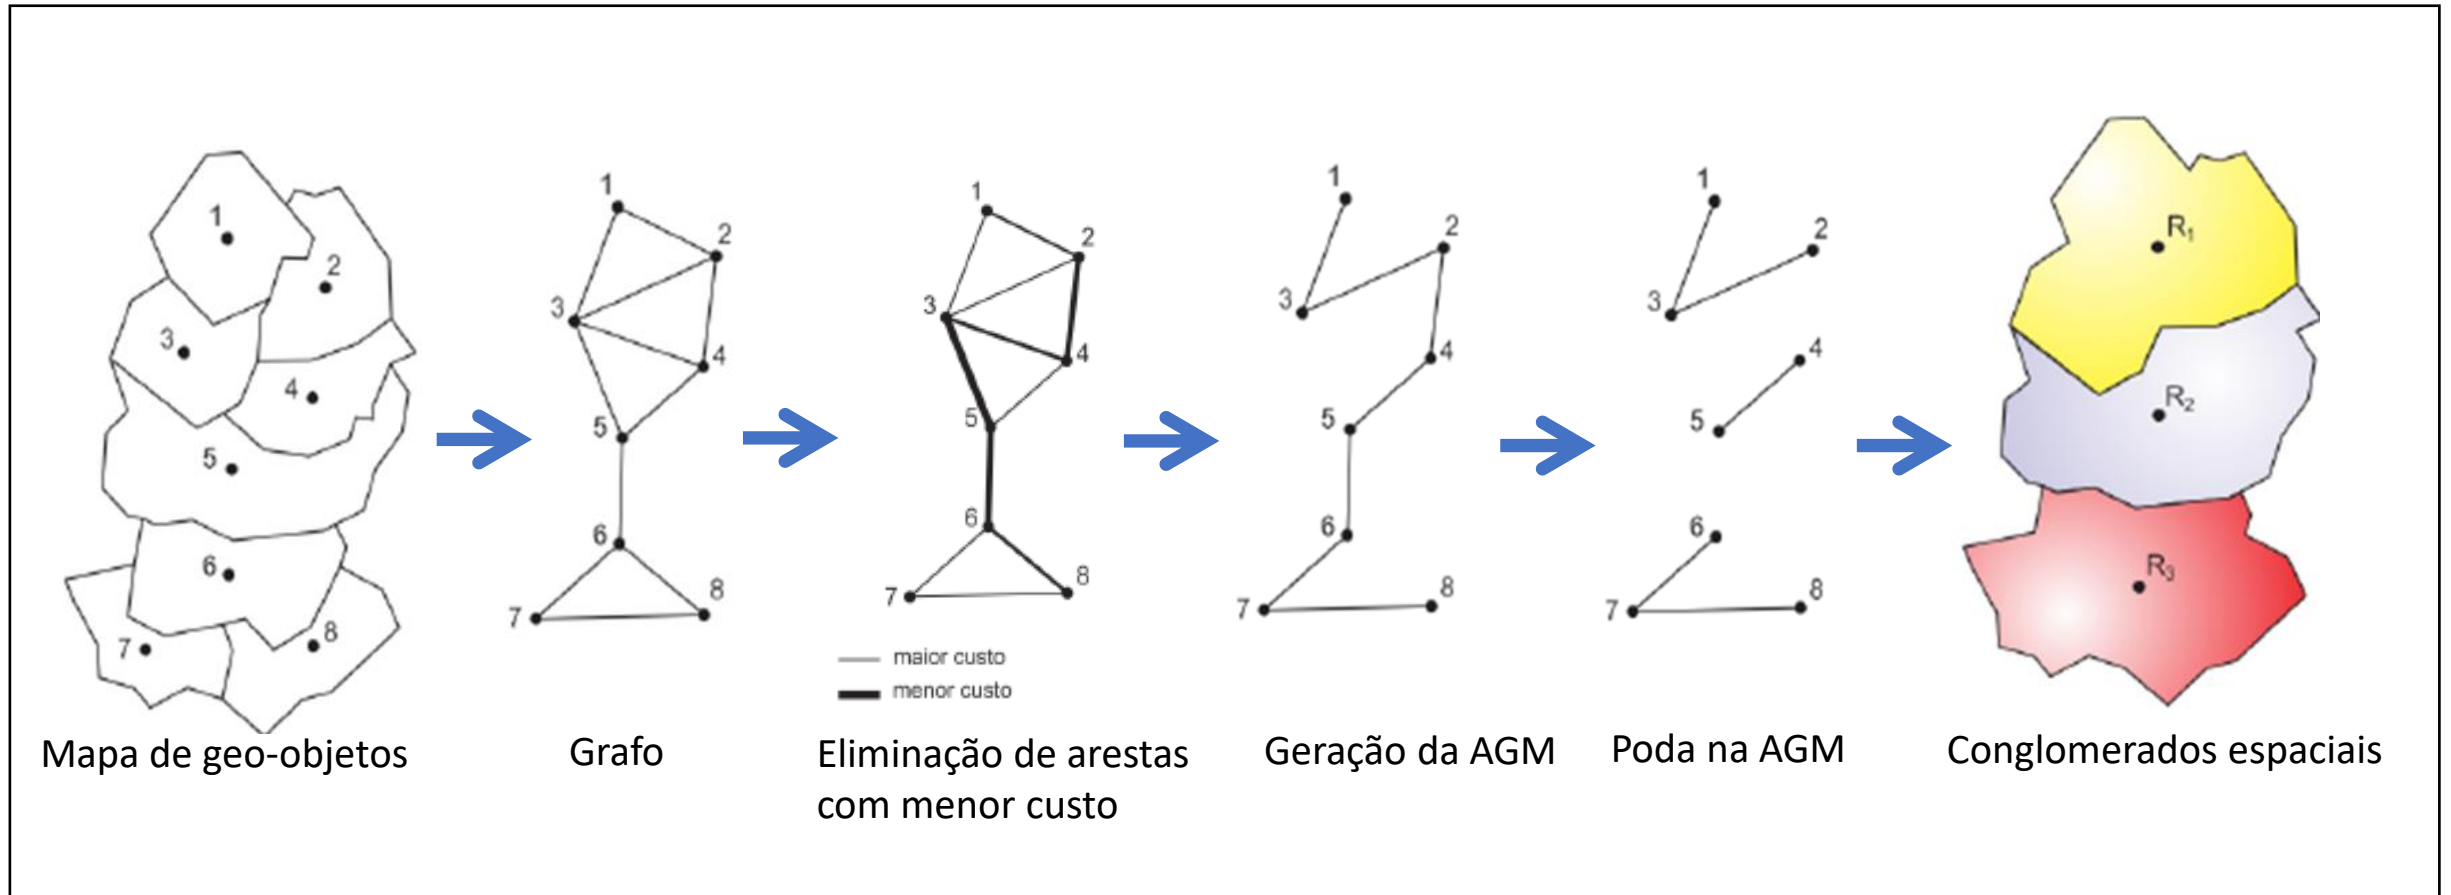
1
2
3
4
5
6
7
8
Mapa de geo-objetos

1
2
3
4
5
6
7
8
Grafo

1
2
3
4
5
6
7
8
maior custo
menor custo
Eliminação de arestas com menor custo

1
2
3
4
5
6
7
8
Geração da AGM

1
2
3
4
5
6
7
8
Poda na AGM

$R_1$
$R_2$
$R_3$
Conglomerados espaciais